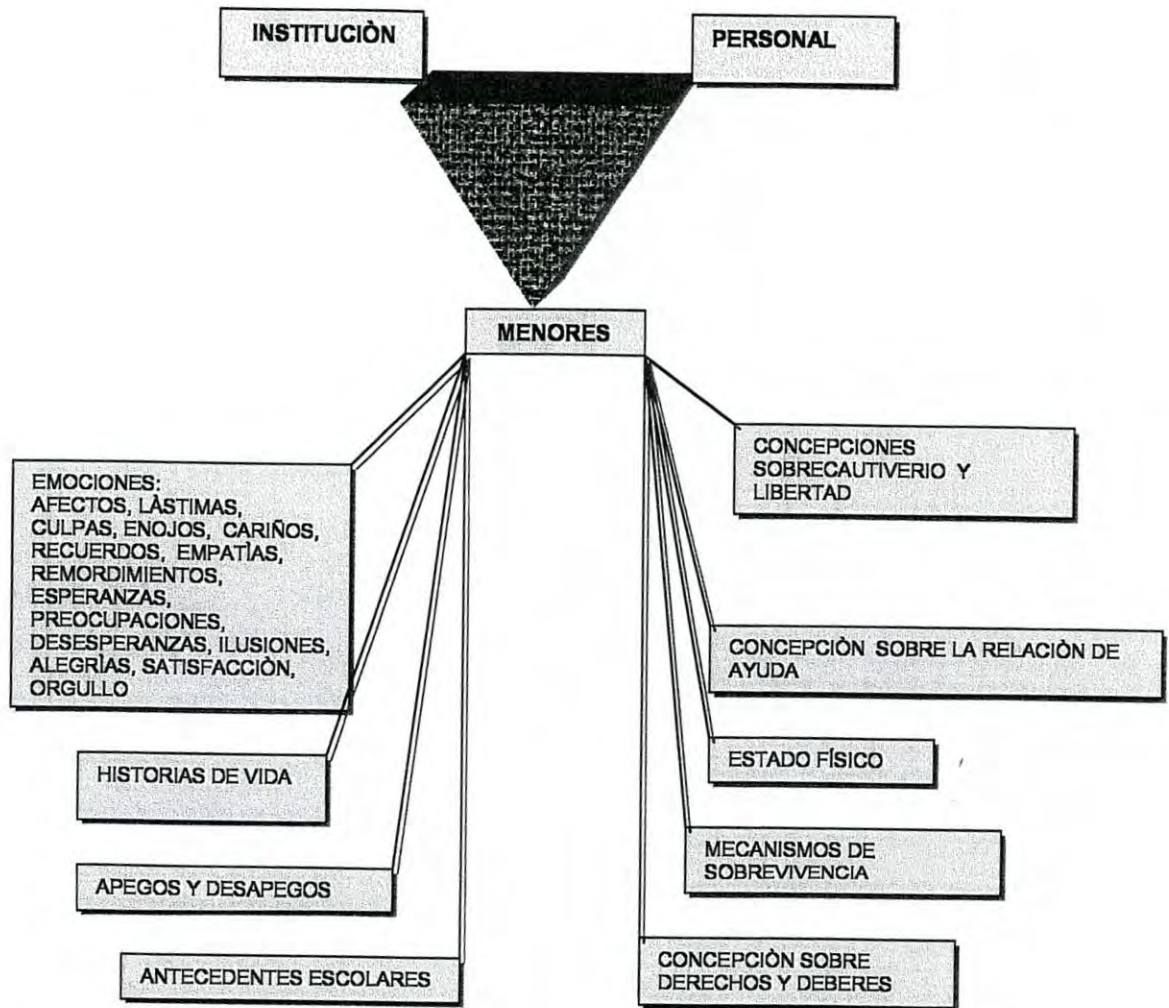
INSTITUCIÒN

PERSONAL

MENORES

EMOCIONES: AFECTOS, LÀSTIMAS, CULPAS, ENOJOS, CARIÑOS, RECUERDOS, EMPATÌAS, REMORDIMIENTOS, ESPERANZAS, PREOCUPACIONES, DESESPERANZAS, ILUSIONES, ALEGRÌAS, SATISFACCIÒN, ORGULLO

HISTORIAS DE VIDA

APEGOS Y DESAPEGOS

ANTECEDENTES ESCOLARES

CONCEPCIONES SOBRECAUTIVERIO Y LIBERTAD

CONCEPCIÒN SOBRE LA RELACIÒN DE AYUDA

ESTADO FÌSICO

MECANISMOS DE SOBREVIVENCIA

CONCEPCIÒN SOBRE DERECHOS Y DEBERES